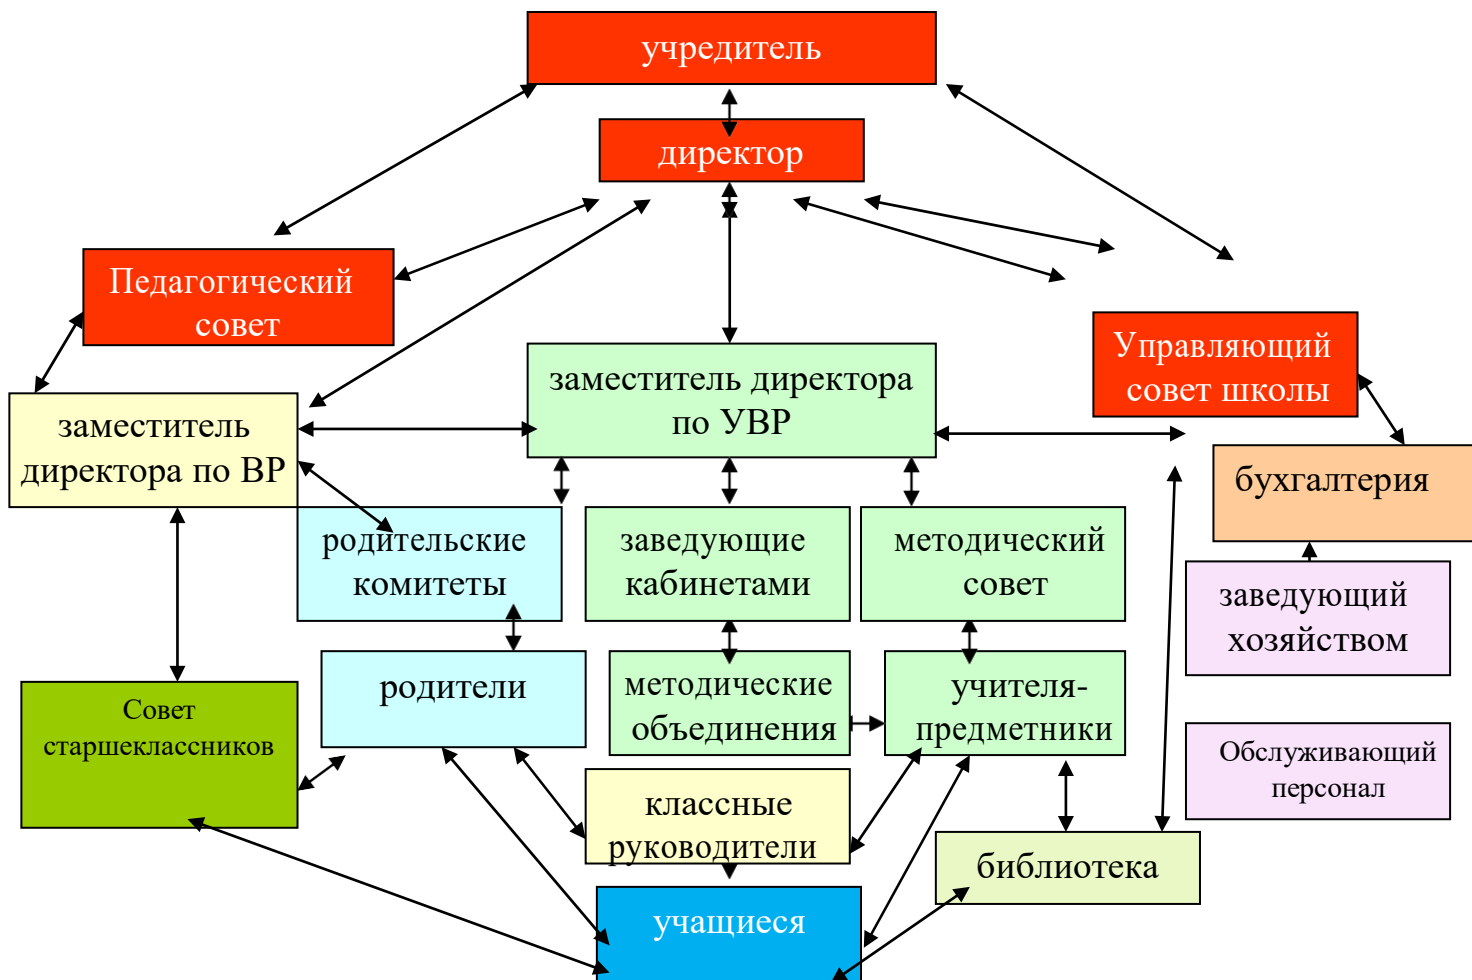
учредитель

директор

Педагогический совет

Управляющий совет школы

заместитель директора по УВР

заместитель директора по ВР

бухгалтерия

родительские комитеты

заведующие кабинетами

методический совет

заведующий хозяйством

Совет старшеклассников

родители

методические объединения

учителя-предметники

Обслуживающий персонал

классные руководители

библиотека

учащиеся